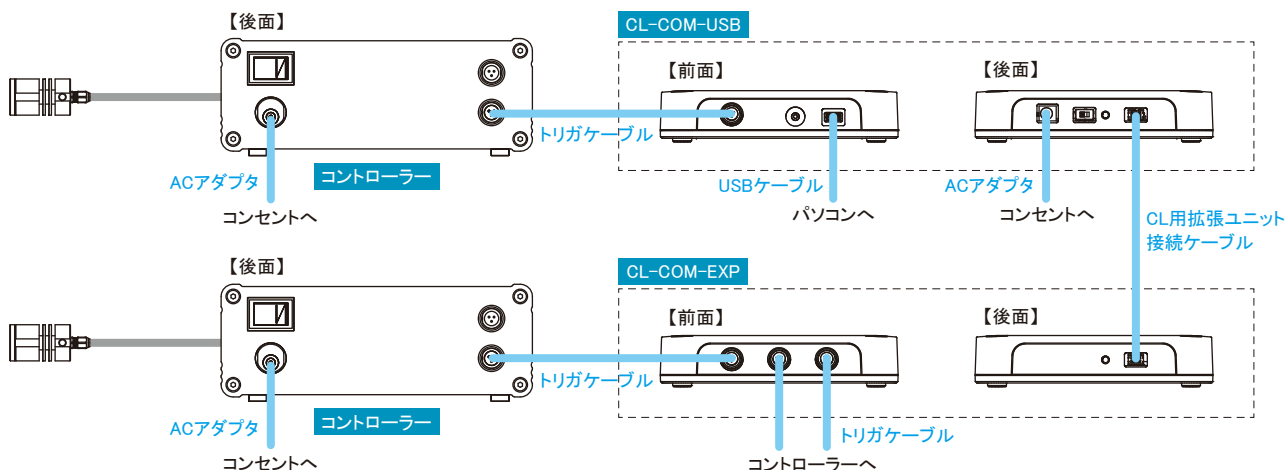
【後面】

CL-COM-USB

【前面】

【後面】

トリガケーブル

ACアダプタ

コントローラー

USBケーブル

ACアダプタ

コンセントへ

パソコンへ

コンセントへ

CL用拡張ユニット接続ケーブル

【後面】

CL-COM-EXP

【前面】

【後面】

トリガケーブル

ACアダプタ

コントローラー

トリガケーブル

コンセントへ

コントローラーへ